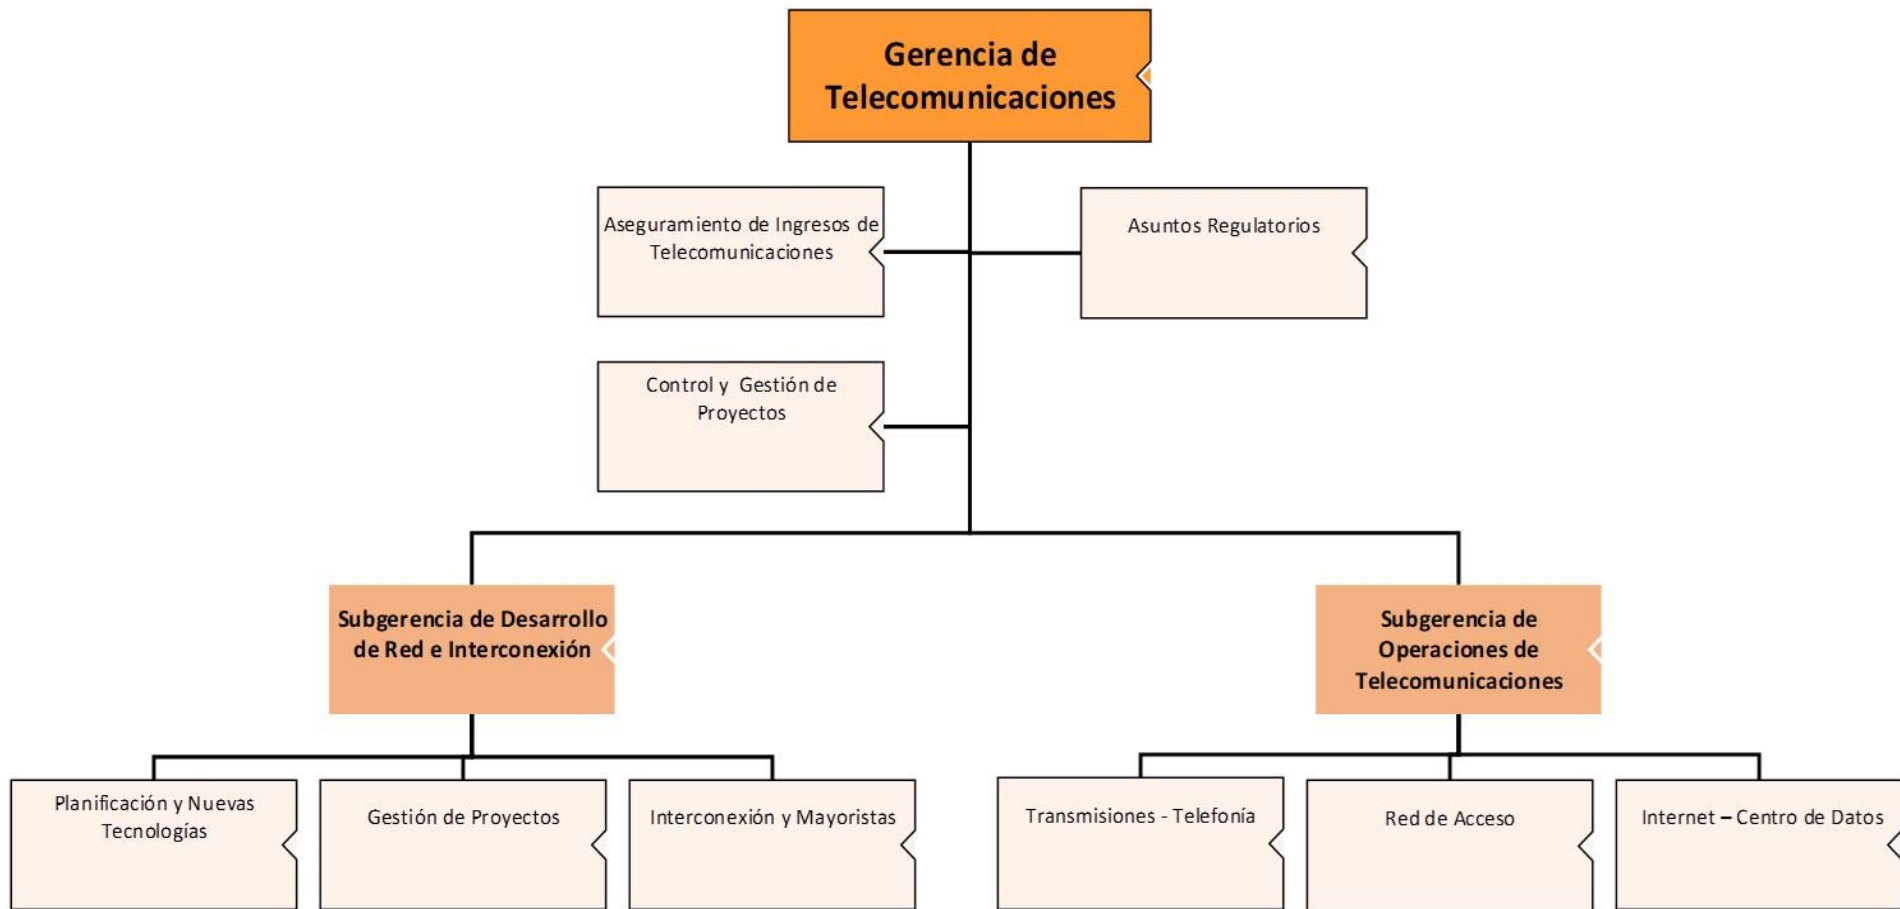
Gerencia de Telecomunicaciones

Aseguramiento de Ingresos de Telecomunicaciones

Asuntos Regulatorios

Control y Gestión de Proyectos

Subgerencia de Desarrollo de Red e Interconexión

Subgerencia de Operaciones de Telecomunicaciones

Planificación y Nuevas Tecnologías

Gestión de Proyectos

Interconexión y Mayoristas

Transmisiones - Telefonía

Red de Acceso

Internet – Centro de Datos